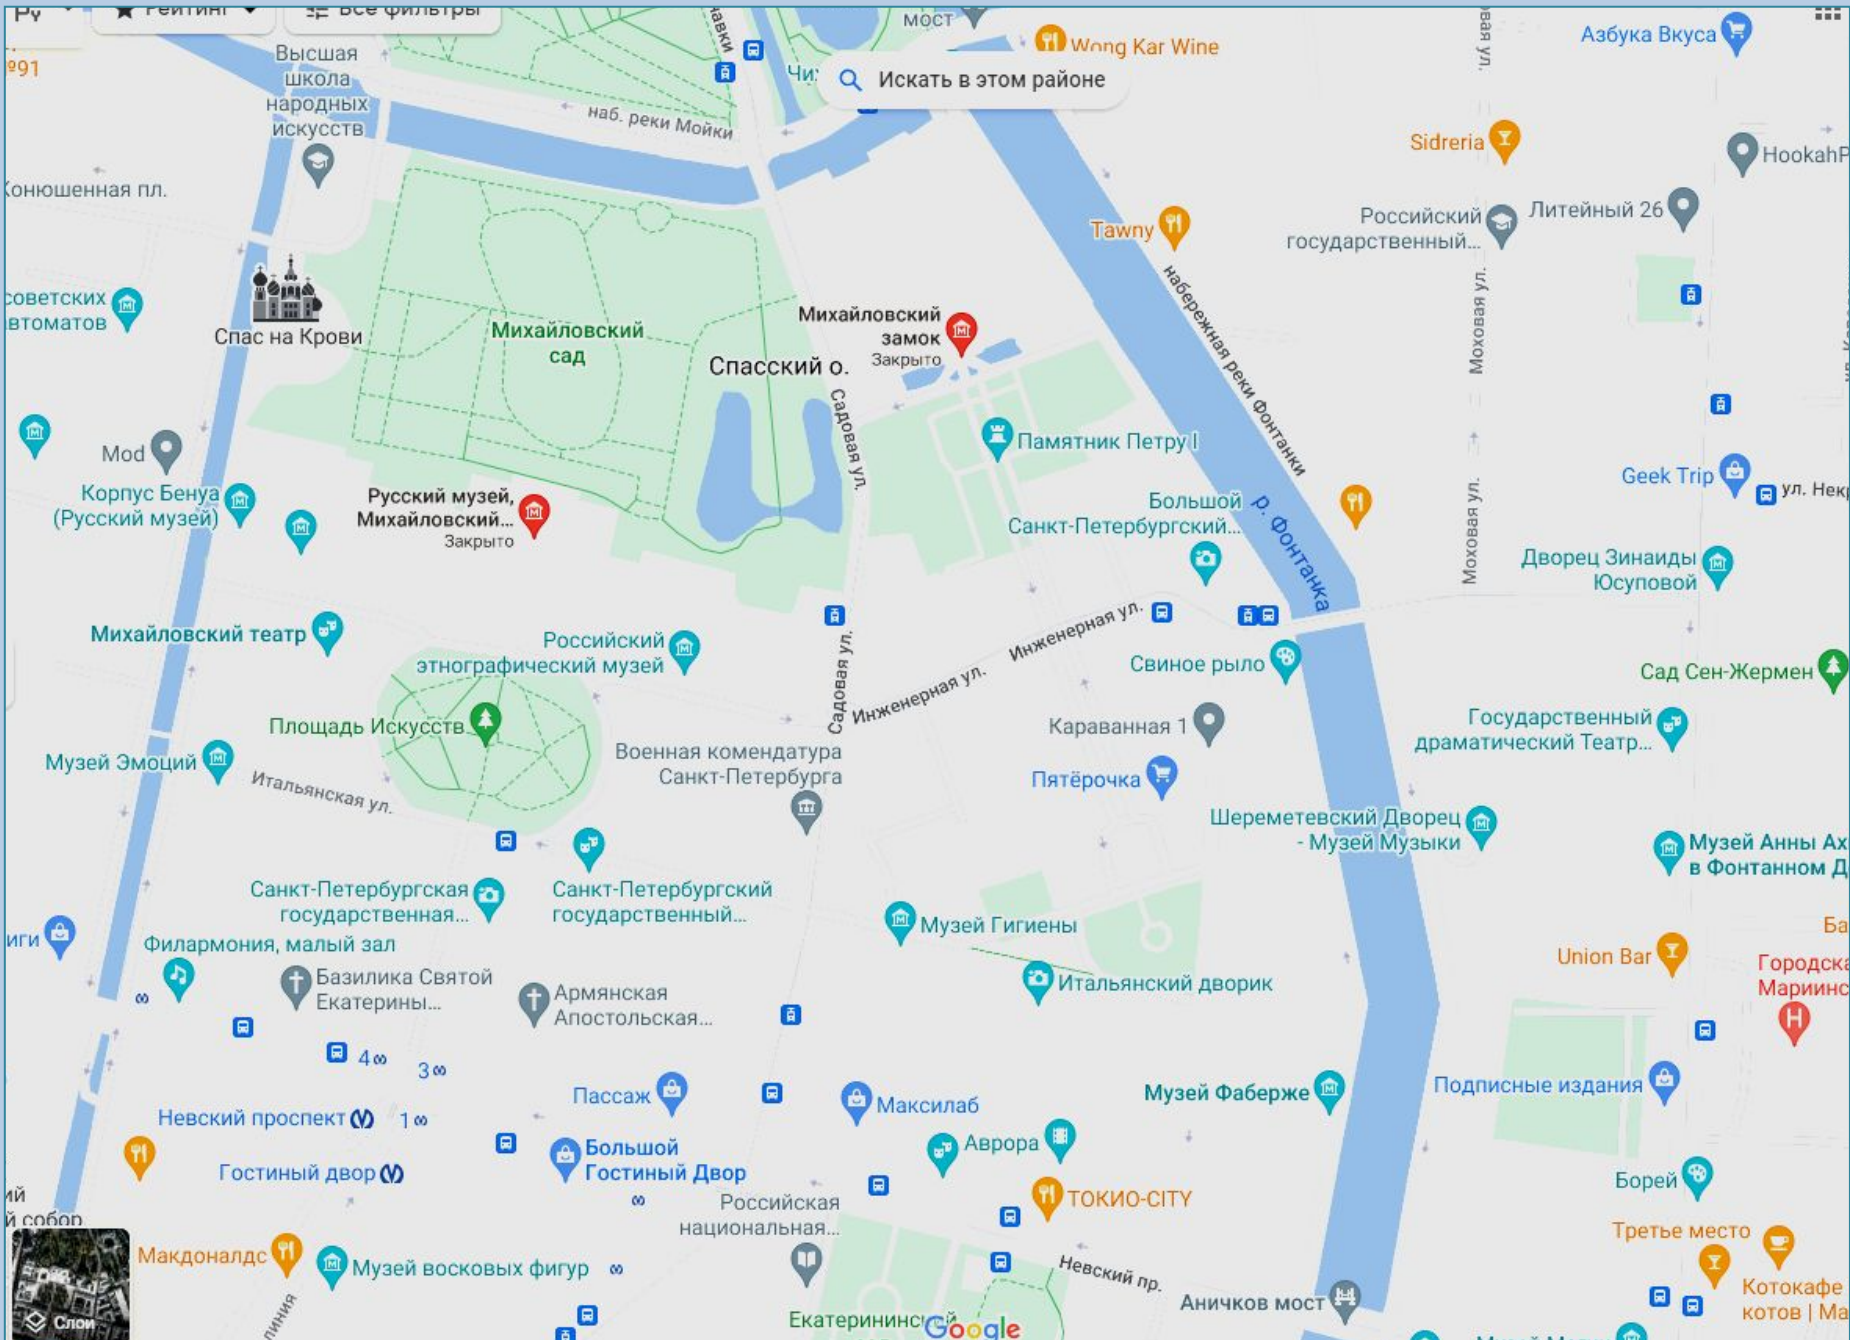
Ру
Рейтинг
Все фильтры
291
мост
Wong Kar Wine
Азбука Вкуса
Искать в этом районе
Высшая школа народных искусств
наб. реки Мойки
Чи
Sidreria
HookahP
Конюшенная пл.
Tawny
Российский государственный...
Литейный 26
набережная реки Фонтанки
Моховая ул.
советских втоматов
Спас на Крови
Михайловский сад
Спасский о.
Михайловский замок
Закрыто
Садовая ул.
Памятник Петру I
Mod
Корпус Бенуа (Русский музей)
Русский музей, Михайловский...
Закрыто
Большой Санкт-Петербургский...
р. Фонтанка
Geek Trip
ул. Некр
Дворец Зинаиды Юсуповой
Михайловский театр
Российский этнографический музей
Инженерная ул.
Инженерная ул.
Садовая ул.
Свиное рыло
Сад Сен-Жермен
Площадь Искусств
Караванная 1
Государственный драматический Театр...
Музей Эмоций
Итальянская ул.
Военная комендатура Санкт-Петербурга
Пятёрочка
Шереметевский Дворец - Музей Музыки
Музей Анны Ах в Фонтанном Д
Санкт-Петербургская государственная...
Санкт-Петербургский государственный...
Музей Гигиены
Ба
иги
Филармония, малый зал
Базилика Святой Екатерины...
Армянская Апостольская...
Итальянский дворик
Union Bar
Городска Маринс
4
3
Пассаж
Максилаб
Музей Фаберже
Подписные издания
Невский проспект
1
Большой Гостиный Двор
Аврора
Гостиный двор
Борей
ТОКИО-CITY
Российская национальная...
Третье место
ий собор
Макдоналдс
Музей восковых фигур
Невский пр.
Котокафе котов | Ма
Слои
Аничков мост
Екатеринис
Google